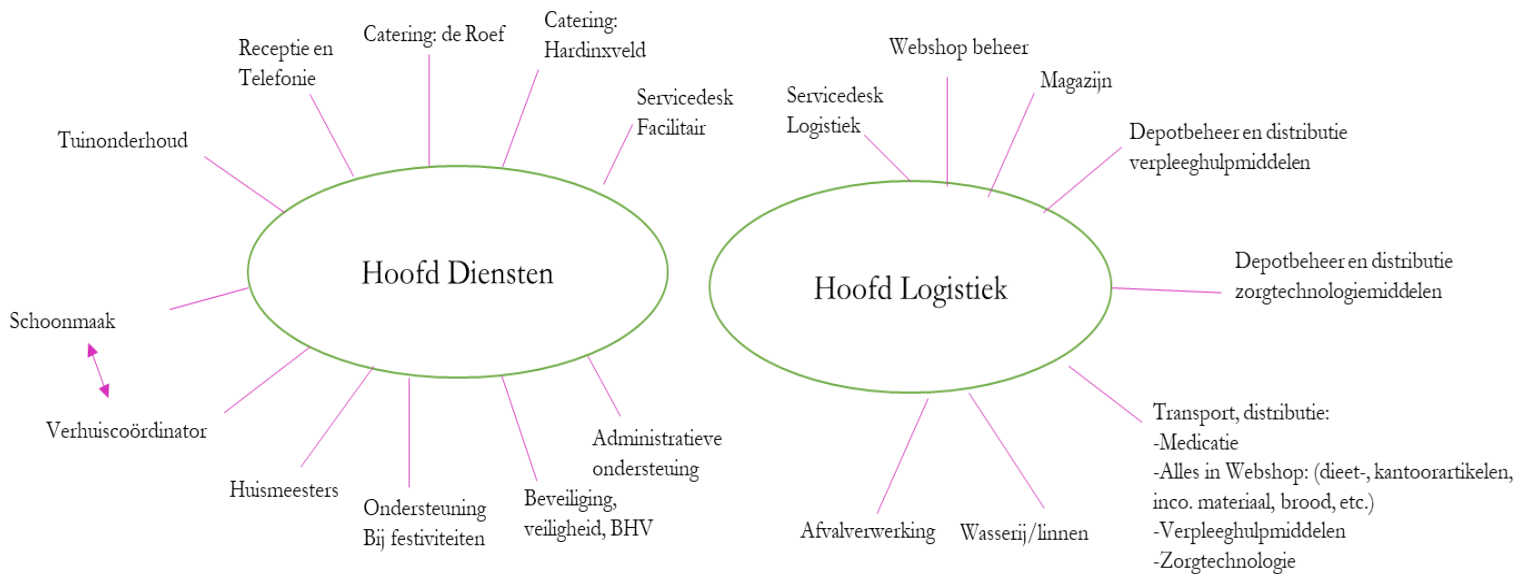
Catering: de Roef

Catering: Hardinxveld

Receptie en Telefonie

Servicedesk Facilitair

Tuinonderhoud

Hoofd Diensten

Schoonmaak

Verhuiscoördinator

Huismeesters

Ondersteuning Bij festiviteiten

Beveiliging, veiligheid, BHV

Administratieve ondersteuning

Webshop beheer

Servicedesk Logistiek

Magazijn

Depotbeheer en distributie verpleeghulpmiddelen

Hoofd Logistiek

Depotbeheer en distributie zorgtechnologiemiddelen

Transport, distributie:
-Medicatie
-Alles in Webshop: (dieet-, kantoorartikelen, inco. materiaal, brood, etc.)
-Verpleeghulpmiddelen
-Zorgtechnologie

Afvalverwerking

Wasserij/linnen